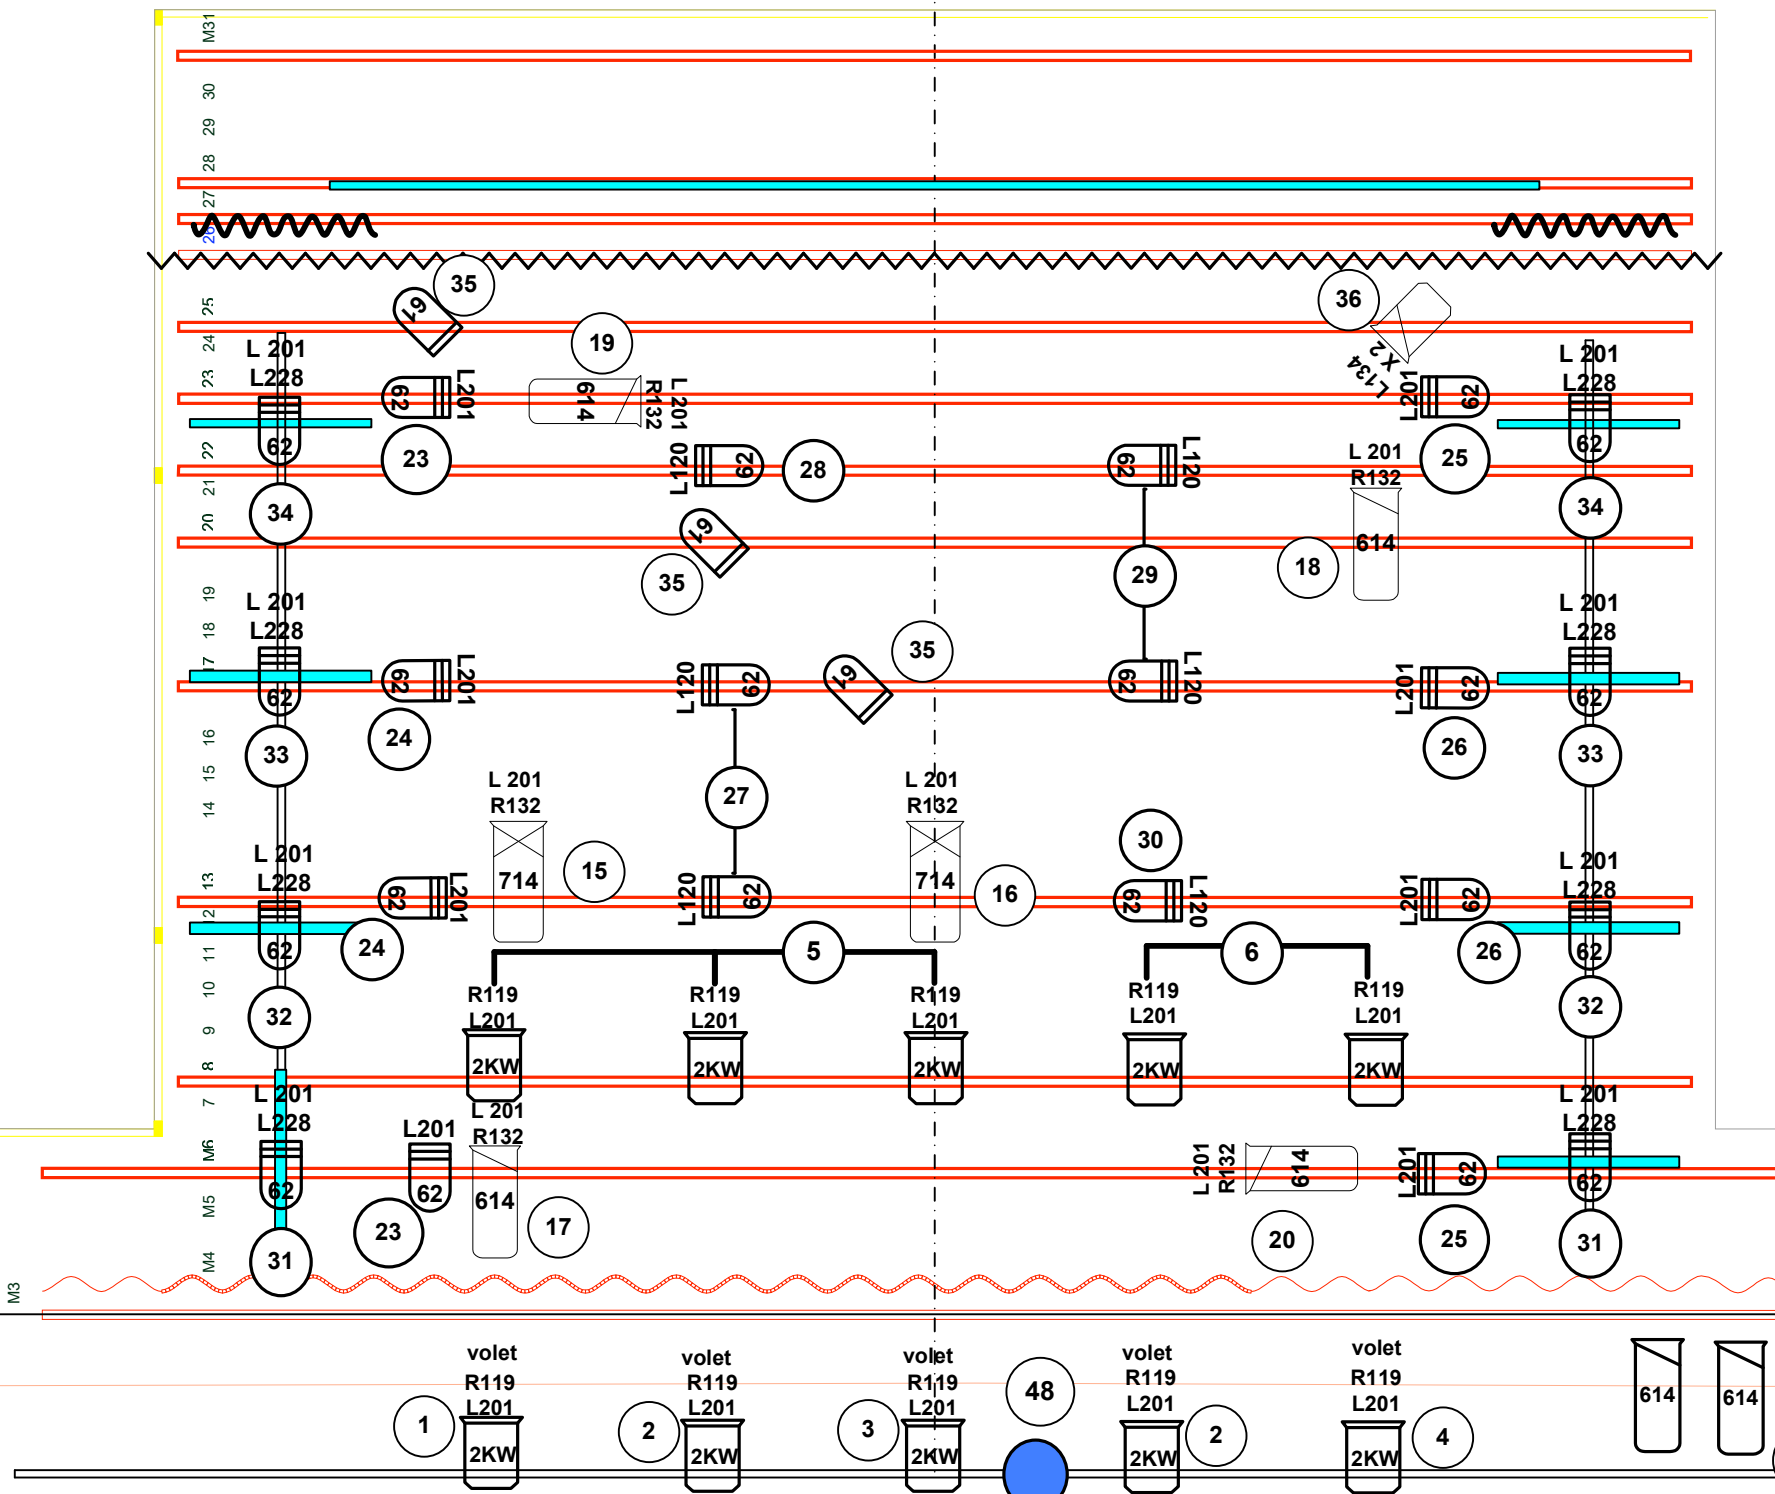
M31
30
29
28
27
26
25
24
23
22
21
20
19
18
17
16
15
14
13
12
11
10
9
8
7
M6
M5
M4
M3

35
67
19
614
R132
L 201
36
L134
X 2
L 201
L228
62
L201
62
23
L120
62
28
62
L120
L 201
R132
25
L 201
L228
62
34
67
35
614
29
18
34
L 201
L228
62
L201
62
L120
62
67
35
62
L120
L201
62
L 201
L228
62
24
33
26
33
L 201
R132
714
15
27
L 201
R132
714
16
30
L 201
L228
62
L201
62
L120
62
62
L120
L201
62
L 201
L228
62
24
5
6
26
R119
L201
2KW
R119
L201
2KW
R119
L201
2KW
R119
L201
2KW
R119
L201
2KW
32
32
L 201
L228
62
L201
62
L 201
R132
614
L 201
R132
614
L201
62
L 201
L228
62
23
17
20
25
31
31

volet
R119
L201
2KW
1
volet
R119
L201
2KW
2
volet
R119
L201
2KW
3
48
volet
R119
L201
2KW
2
volet
R119
L201
2KW
4
614
614